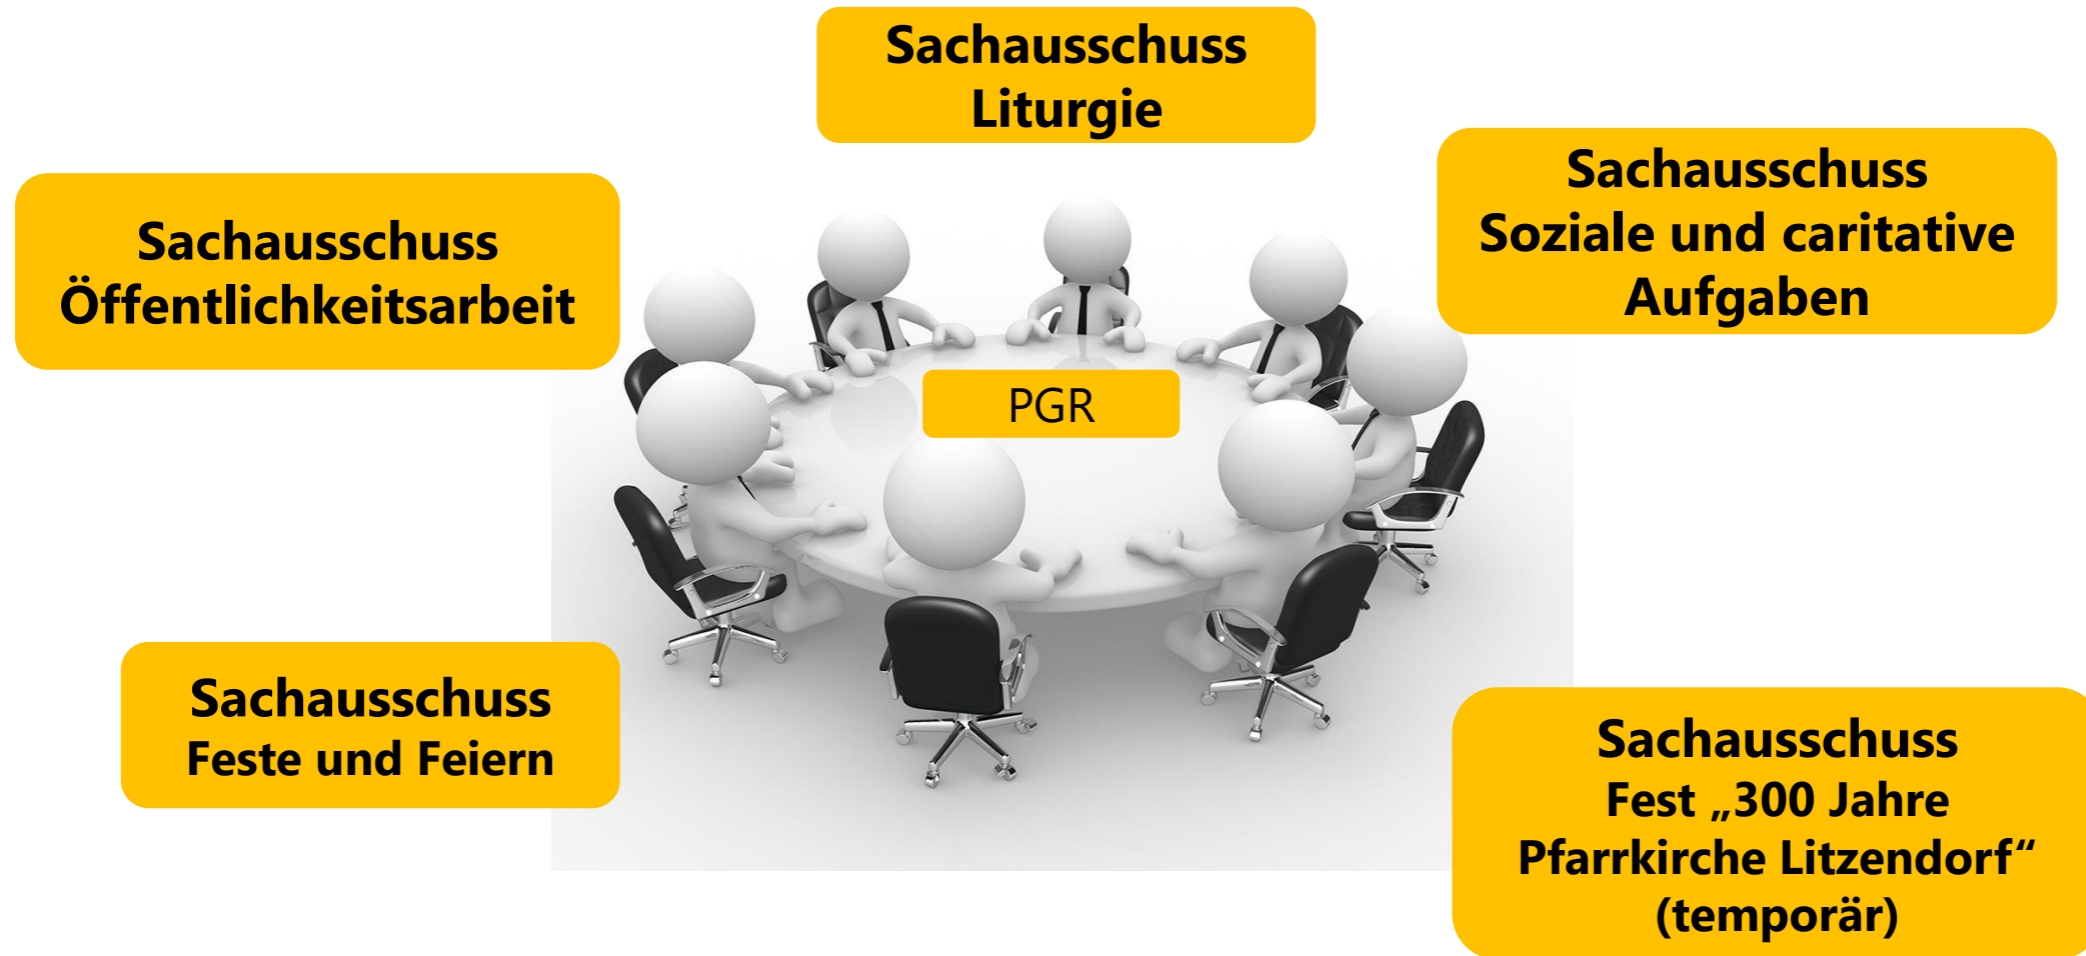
Sachausschuss Liturgie

Sachausschuss Öffentlichkeitsarbeit

Sachausschuss Soziale und caritative Aufgaben

PGR

Sachausschuss Feste und Feiern

Sachausschuss Fest „300 Jahre Pfarrkirche Litzendorf“ (temporär)